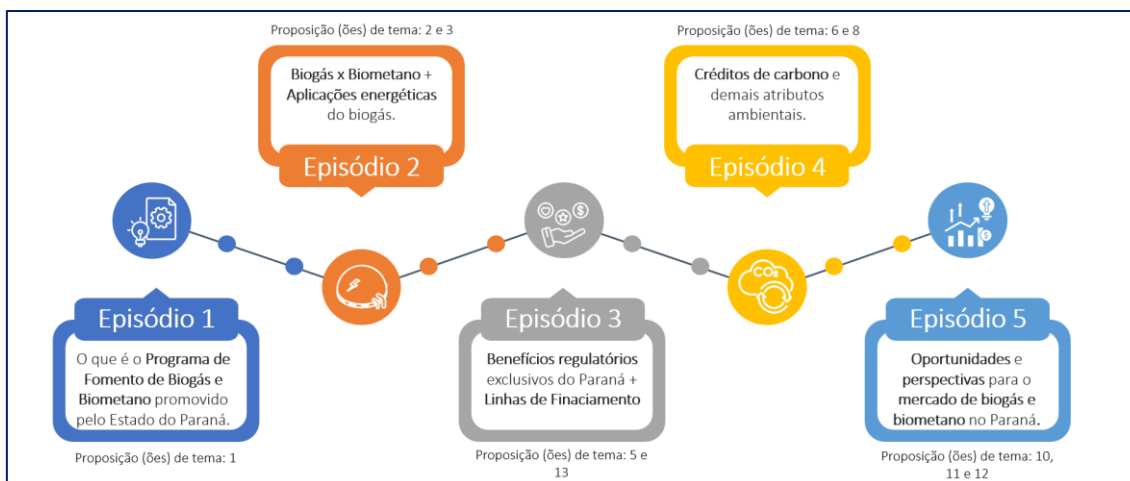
Proposição (ões) de tema: 2 e 3

Biogás x Biometano + Aplicações energéticas do biogás.

Episódio 2

Proposição (ões) de tema: 6 e 8

Créditos de carbono e demais atributos ambientais.

Episódio 4

$CO_2$

Episódio 1

O que é o Programa de Fomento de Biogás e Biometano promovido pelo Estado do Paraná.

Proposição (ões) de tema: 1

Episódio 3

Benefícios regulatórios exclusivos do Paraná + Linhas de Finaciamento

Proposição (ões) de tema: 5 e 13

Episódio 5

Oportunidades e perspectivas para o mercado de biogás e biometano no Paraná.

Proposição (ões) de tema: 10, 11 e 12